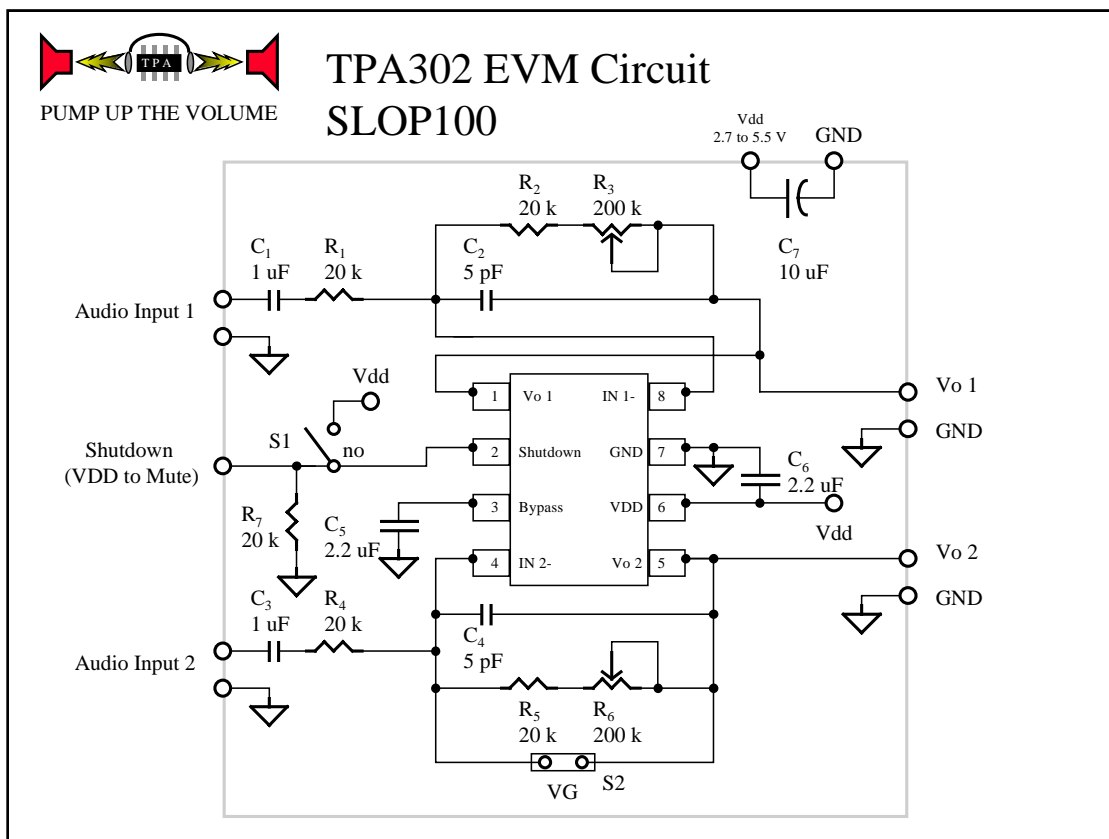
TPA

PUMP UP THE VOLUME

TPA302 EVM Circuit
SLOP100

Vdd
2.7 to 5.5 V

GND

$C_7$
10 uF

$R_2$
20 k

$R_3$
200 k

$C_1$
1 uF

$R_1$
20 k

$C_2$
5 pF

Audio Input 1

Vdd

S1

no

Shutdown
(VDD to Mute)

$R_7$
20 k

$C_5$
2.2 uF

1 Vo 1
2 Shutdown
3 Bypass
4 IN 2-
IN 1- 8
GND 7
VDD 6
Vo 2 5

$C_6$
2.2 uF

Vdd

Vo 1

GND

Vo 2

GND

$C_3$
1 uF

$R_4$
20 k

$C_4$
5 pF

Audio Input 2

$R_5$
20 k

$R_6$
200 k

VG

S2